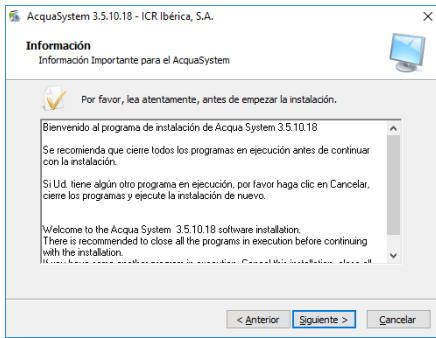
AcquaSystem 3.5.10.18 - ICR Ibérica, S.A.

Información
Información Importante para el AcquaSystem

Por favor, lea atentamente, antes de empezar la instalación.

Bienvenido al programa de instalación de Acqua System 3.5.10.18

Se recomienda que cierre todos los programas en ejecución antes de continuar con la instalación.

Si Ud. tiene algún otro programa en ejecución, por favor haga clic en Cancelar, cierre los programas y ejecute la instalación de nuevo.

Welcome to the Acqua System 3.5.10.18 software installation.
There is recommended to close all the programs in execution before continuing with the installation.
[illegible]

< Anterior | Siguiente > | Cancelar